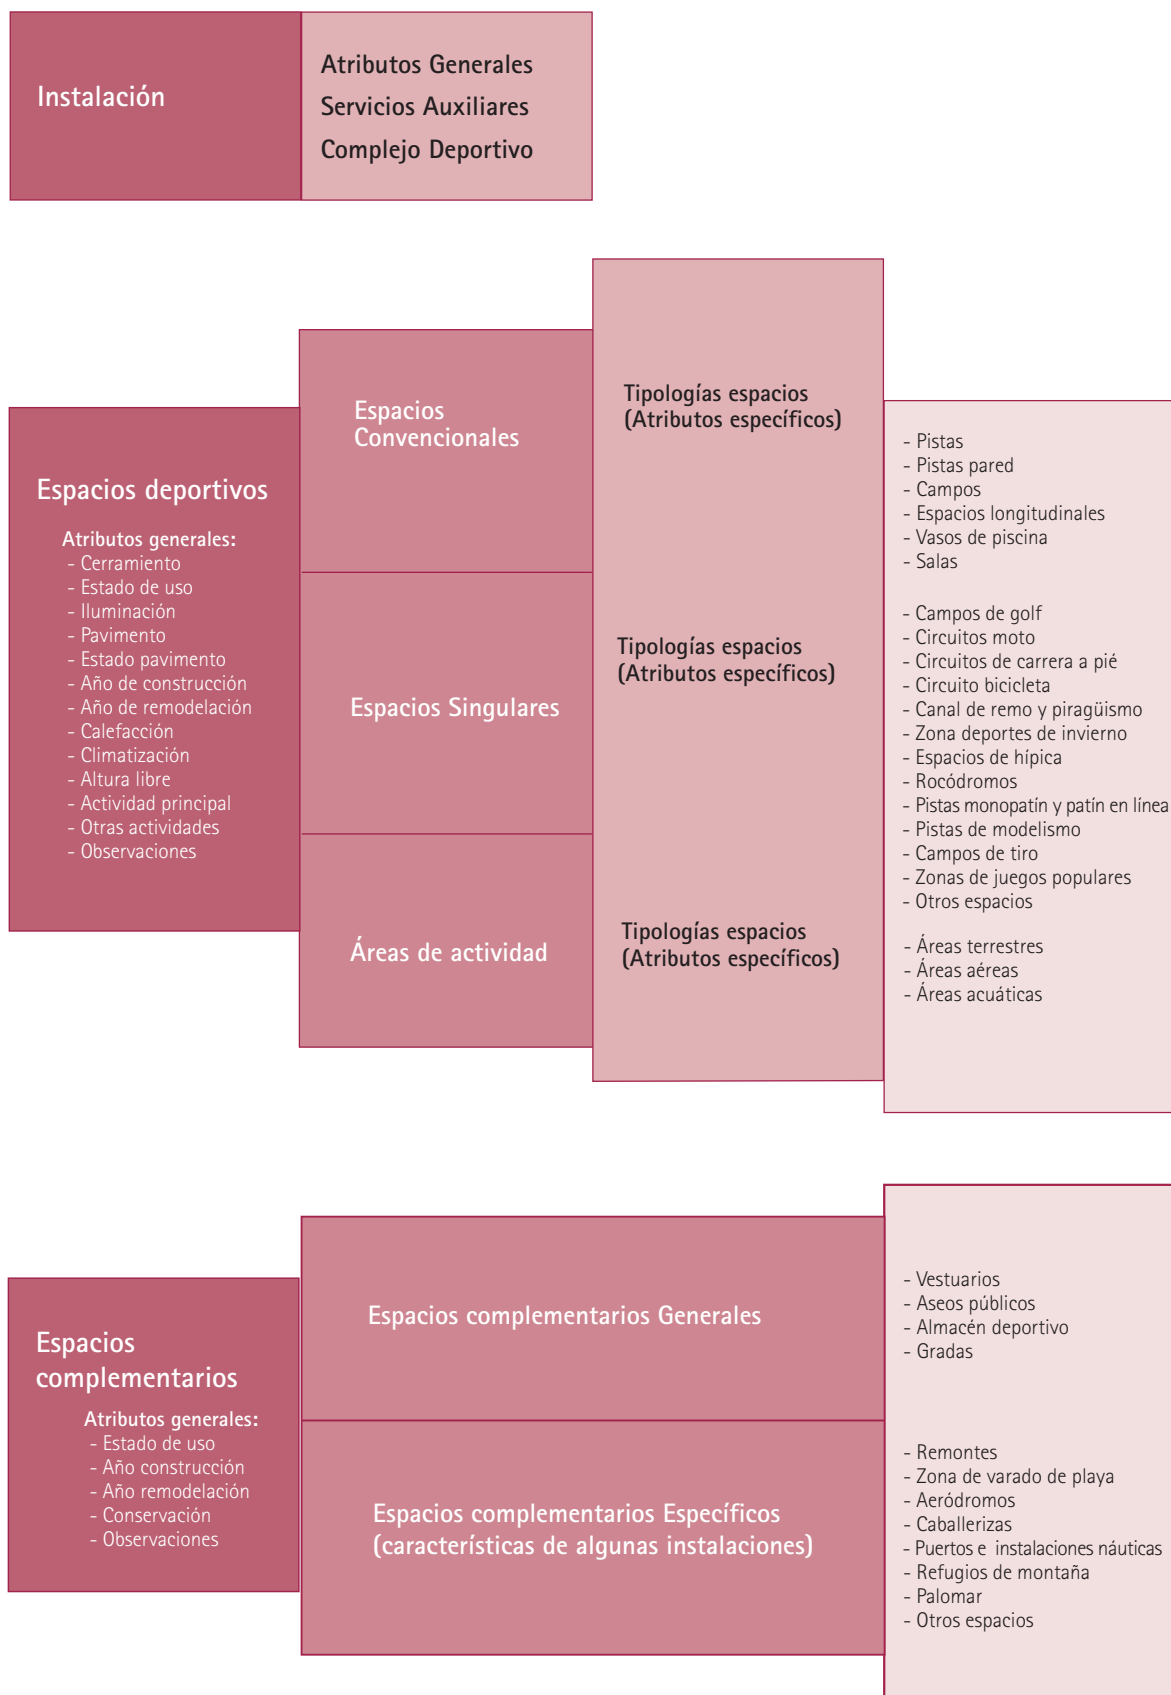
Instalación

Atributos Generales
Servicios Auxiliares
Complejo Deportivo

Espacios deportivos

Atributos generales:
- Cerramiento
- Estado de uso
- Iluminación
- Pavimento
- Estado pavimento
- Año de construcción
- Año de remodelación
- Calefacción
- Climatización
- Altura libre
- Actividad principal
- Otras actividades
- Observaciones

Espacios Convencionales

Tipologías espacios (Atributos específicos)

- Pistas
- Pistas pared
- Campos
- Espacios longitudinales
- Vasos de piscina
- Salas

Espacios Singulares

Tipologías espacios (Atributos específicos)

- Campos de golf
- Circuitos moto
- Circuitos de carrera a pié
- Circuito bicicleta
- Canal de remo y piragüismo
- Zona deportes de invierno
- Espacios de hípica
- Rocódromos
- Pistas monopatín y patín en línea
- Pistas de modelismo
- Campos de tiro
- Zonas de juegos populares
- Otros espacios

Áreas de actividad

Tipologías espacios (Atributos específicos)

- Áreas terrestres
- Áreas aéreas
- Áreas acuáticas

Espacios complementarios

Atributos generales:
- Estado de uso
- Año construcción
- Año remodelación
- Conservación
- Observaciones

Espacios complementarios Generales

- Vestuarios
- Aseos públicos
- Almacén deportivo
- Gradas

Espacios complementarios Específicos (características de algunas instalaciones)

- Remontes
- Zona de varado de playa
- Aeródromos
- Caballerizas
- Puertos e instalaciones náuticas
- Refugios de montaña
- Palomar
- Otros espacios